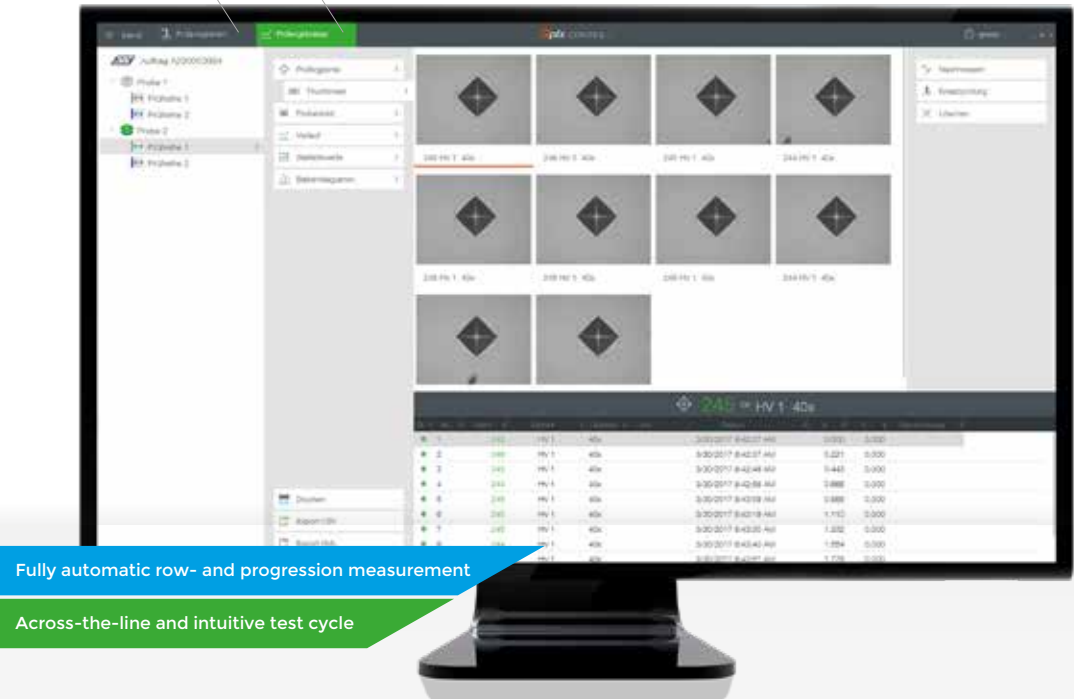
Prüfergebnisse

ecos Workflow

Auftrag A2000003884

Probe 1

Prüfreihe 1

Prüfreihe 2

Probe 2

Prüfreihe 1

Prüfreihe 2

Prüfergebnis

Thumbnail

Probenbild

Verlauf

Statistikwerte

Balkendiagramm

245 HV 1 40s

246 HV 1 40s

245 HV 1 40s

244 HV 1 40s

246 HV 1 40s

245 HV 1 40s

245 HV 1 40s

244 HV 1 40s

Nachmessen

Einstellung

Löschen

245 HV 1 40s

Drucken

Export CSV

Export XLS

Fully automatic row- and progression measurement

Across-the-line and intuitive test cycle